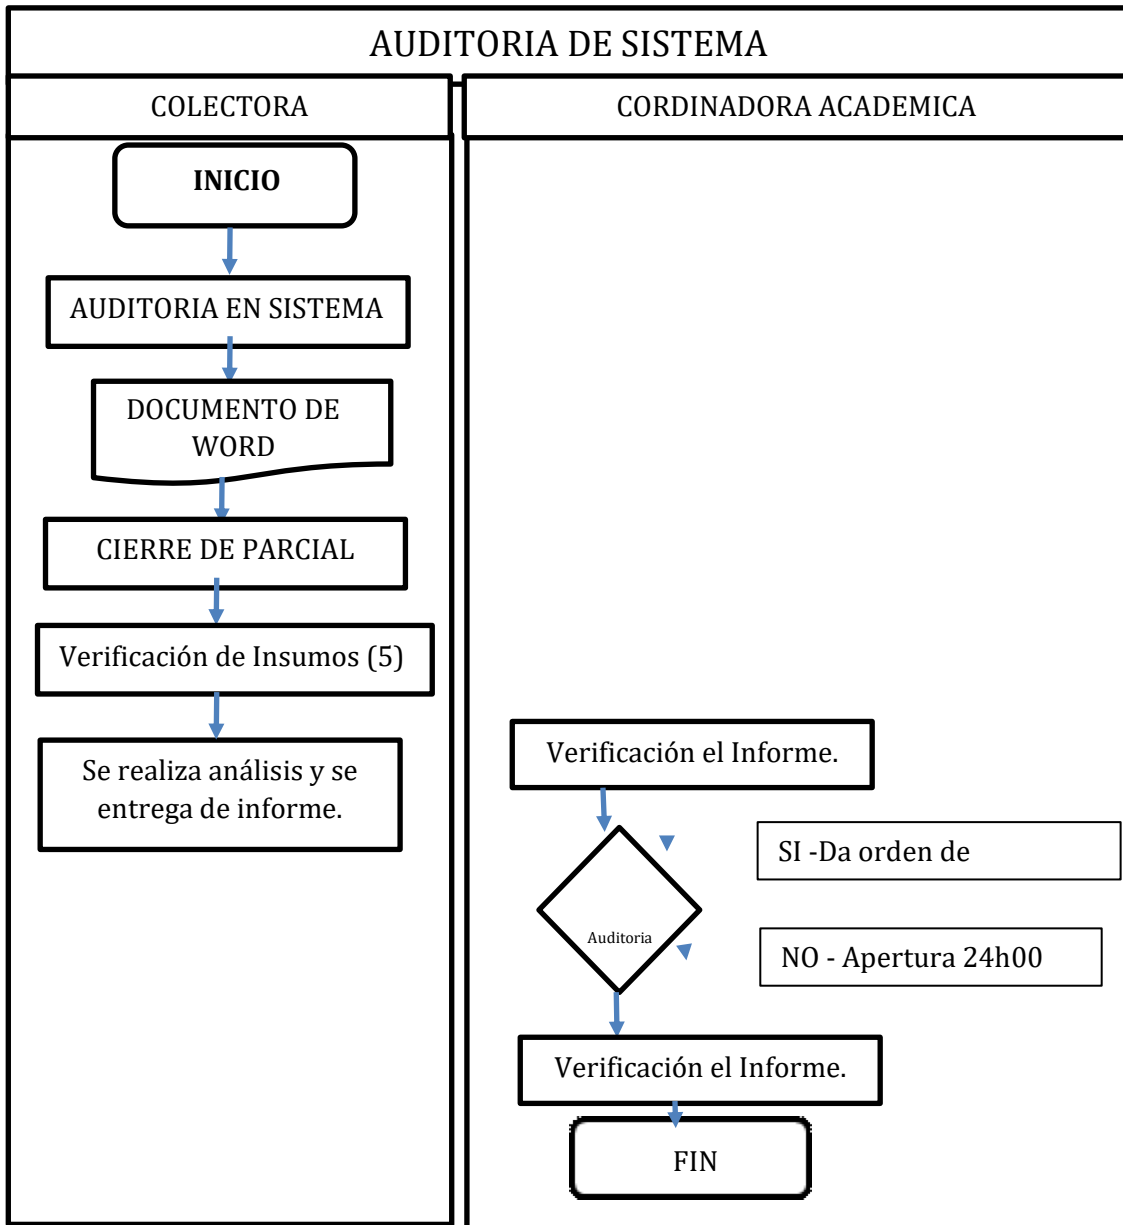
AUDITORIA DE SISTEMA

COLECTORA

CORDINADORA ACADEMICA

INICIO

AUDITORIA EN SISTEMA

DOCUMENTO DE WORD

CIERRE DE PARCIAL

Verificación de Insumos (5)

Se realiza análisis y se entrega de informe.

Verificación el Informe.

Auditoria

SI -Da orden de

NO - Apertura 24h00

Verificación el Informe.

FIN